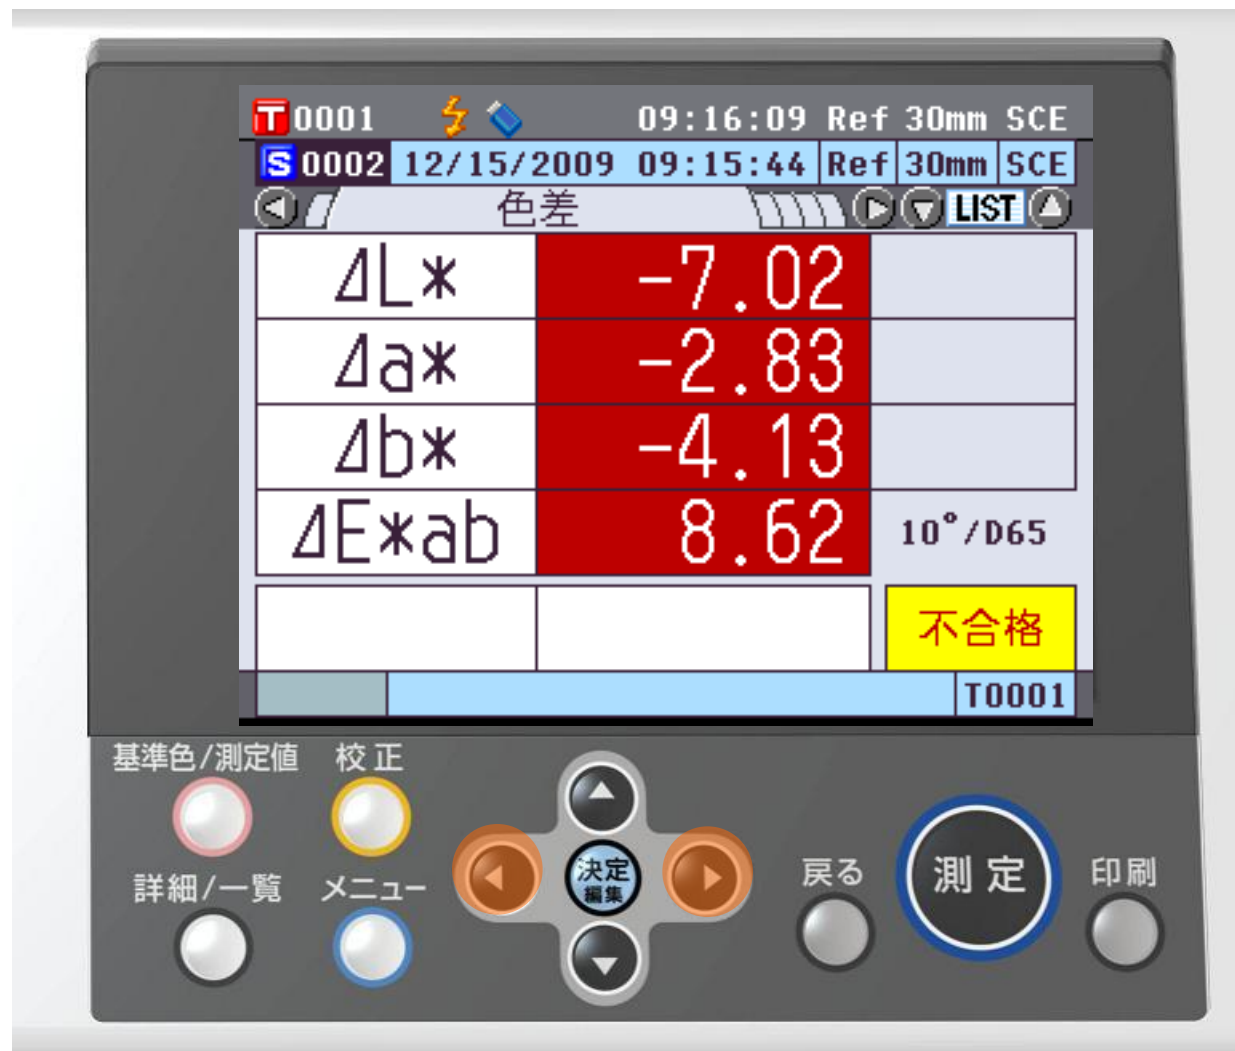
T 0001 09:16:09 Ref 30mm SCE
S 0002 12/15/2009 09:15:44 Ref 30mm SCE
色差 LIST

| | | |
|---|---|---|
| ΔL* | -7.02 | |
| Δa* | -2.83 | |
| Δb* | -4.13 | |
| ΔE*ab | 8.62 | 10°/D65 |
| | | 不合格 |

T0001

基準色/測定値
校正
詳細/一覧
メニュー
決定
編集
戻る
測定
印刷